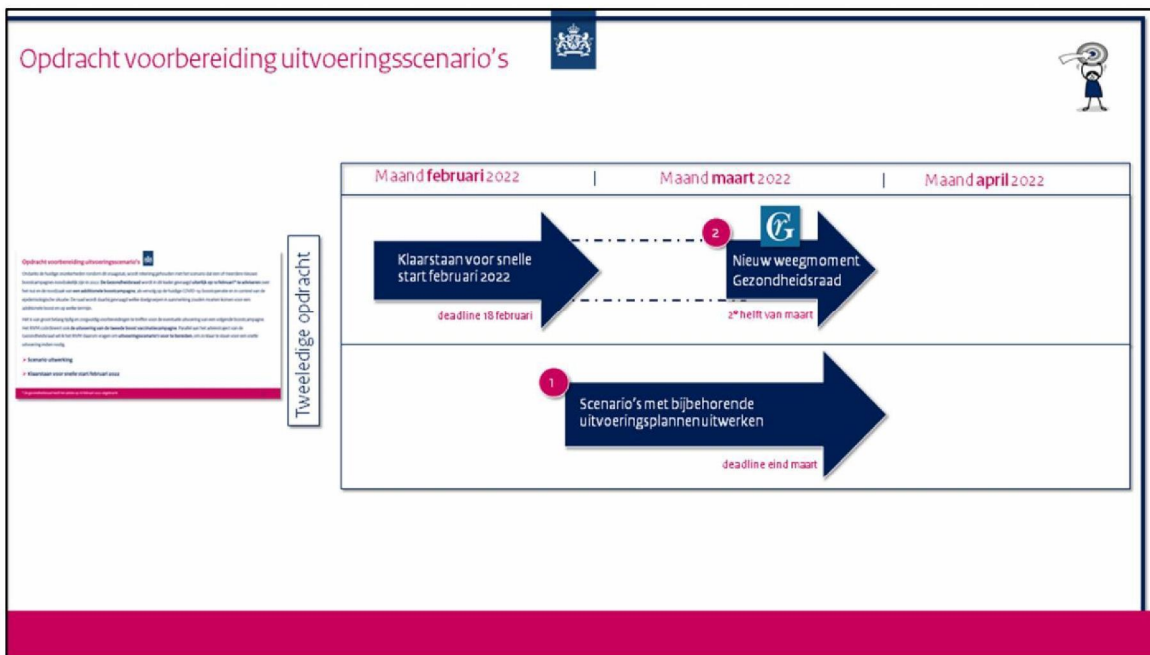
Opdracht voorbereiding uitvoeringsscenario's

Opdracht voorbereiding uitvoeringsscenario's

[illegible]

> Scenario uitwerking

> Klaarstaan voor snelle start februari 2022

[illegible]

Tweeledige opdracht

| Maand **februari** 2022 | Maand **maart** 2022 | Maand **april** 2022 |
|---|---|---|

Klaarstaan voor snelle start februari 2022

deadline 18 februari

2

Nieuw weegmoment Gezondheidsraad

2e helft van maart

1

Scenario's met bijbehorende uitvoeringsplannen uitwerken

deadline eind maart